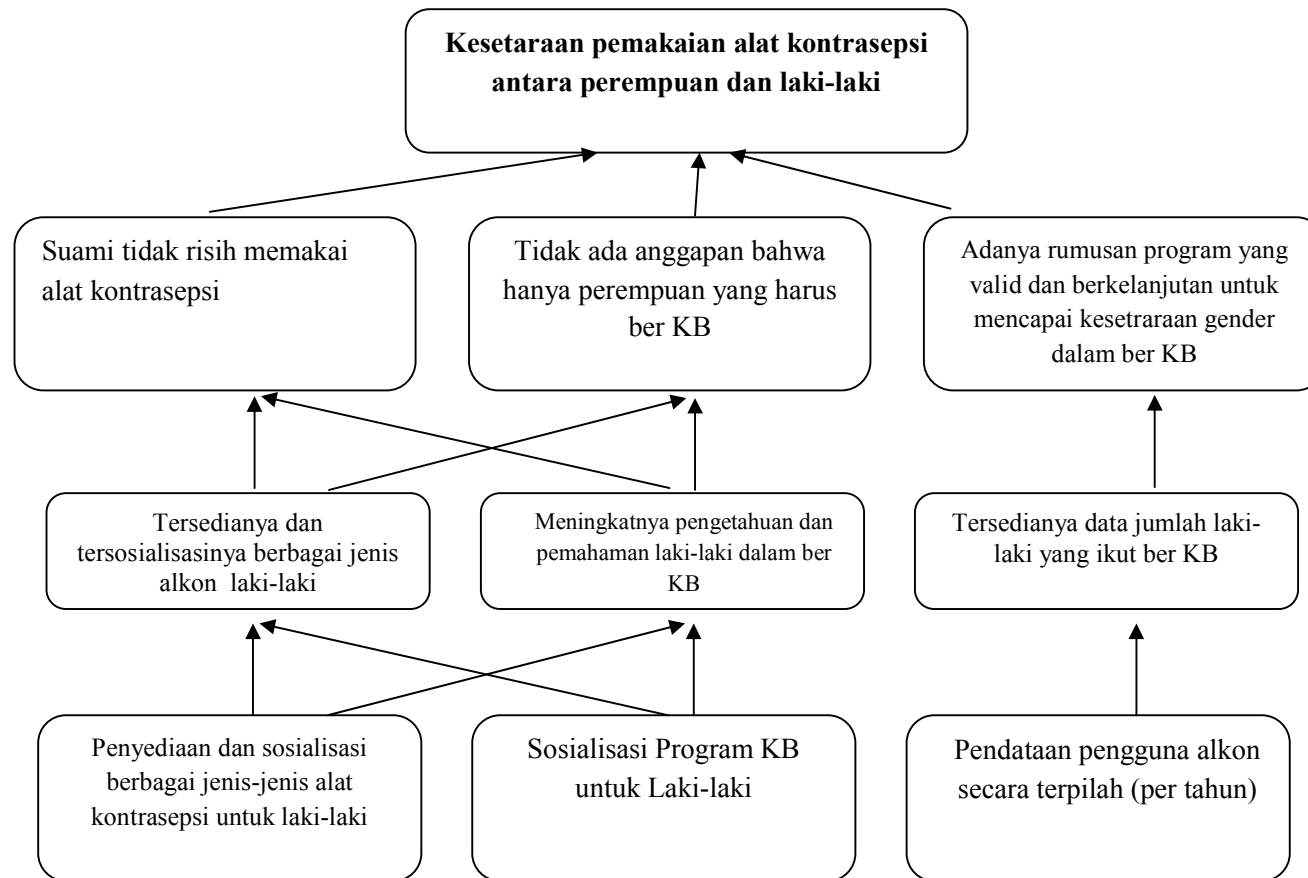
Kesetaraan pemakaian alat kontrasepsi antara perempuan dan laki-laki

Suami tidak risih memakai alat kontrasepsi

Tidak ada anggapan bahwa hanya perempuan yang harus ber KB

Adanya rumusan program yang valid dan berkelanjutan untuk mencapai kesetraraan gender dalam ber KB

Tersedianya dan tersosialisasinya berbagai jenis alkon laki-laki

Meningkatnya pengetahuan dan pemahaman laki-laki dalam ber KB

Tersedianya data jumlah laki-laki yang ikut ber KB

Penyediaan dan sosialisasi berbagai jenis-jenis alat kontrasepsi untuk laki-laki

Sosialisasi Program KB untuk Laki-laki

Pendataan pengguna alkon secara terpilah (per tahun)